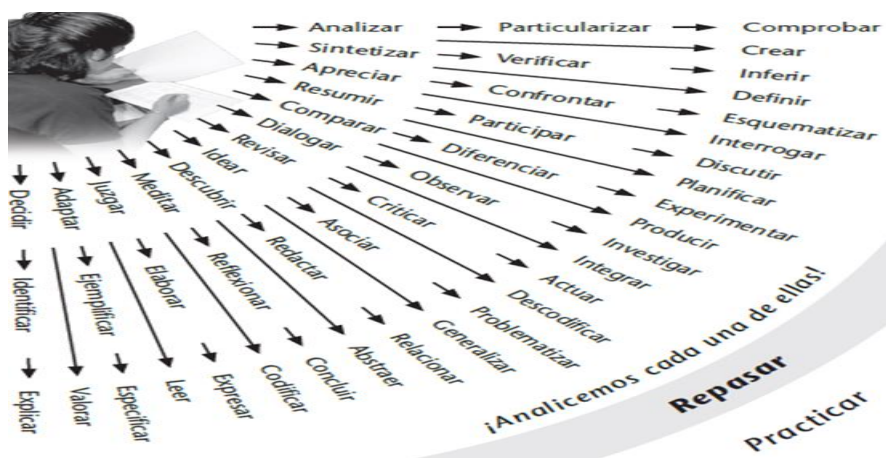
Analizar
Particularizar
Comprobar
Sintetizar
Verificar
Crear
Apreciar
Inferir
Resumir
Confrontar
Definir
Comparar
Participar
Esquematizar
Dialogar
Diferenciar
Interrogar
Revisar
Observar
Discutir
Idear
Criticar
Planificar
Descubrir
Asociar
Experimentar
Meditar
Redactar
Producir
Jugar
Reflexionar
Investigar
Adaptar
Elaborar
Integrar
Decidir
Ejemplificar
Actuar
Identificar
Descodificar
Problematizar
Generalizar
Relacionar
Abstraer
Concluir
Codificar
Expresar
Leer
Especificar
Valorar
Explicar

¡Analicemos cada una de ellas!

Repasar

Practicar